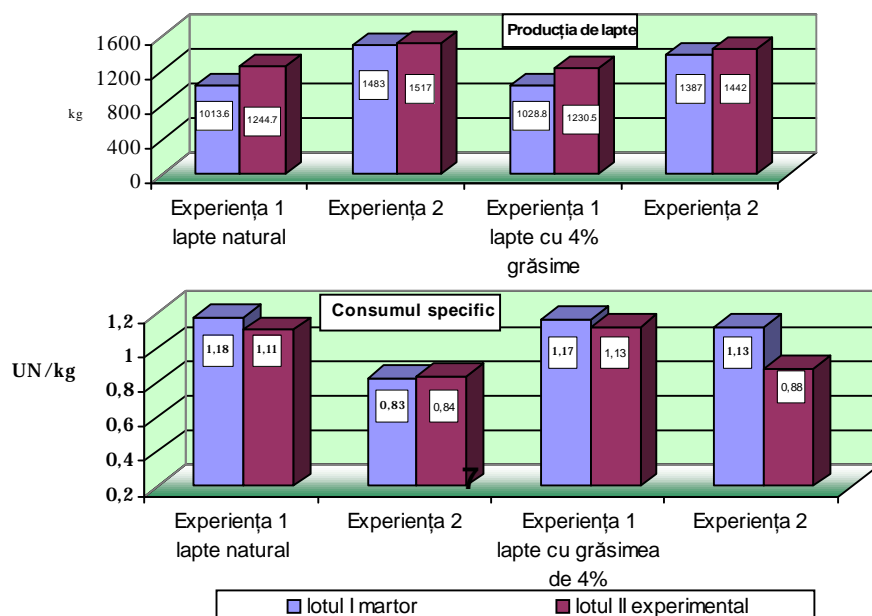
Producția de lapte

1600
1200
800
400
0

kg

1013.6
1244.7
1483
1517
1028.8
1230.5
1387
1442

Experiența 1 lapte natural
Experiența 2
Experiența 1 lapte cu 4% grăsime
Experiența 2

Consumul specific

1,2
1
0,8
0,6
0,4
0,2

UN/kg

1,18
1,11
0,83
0,84
1,17
1,13
1,13
0,88

7

Experiența 1 lapte natural
Experiența 2
Experiența 1 lapte cu grăsimea de 4%
Experiența 2

lotul I martor
lotul II experimental